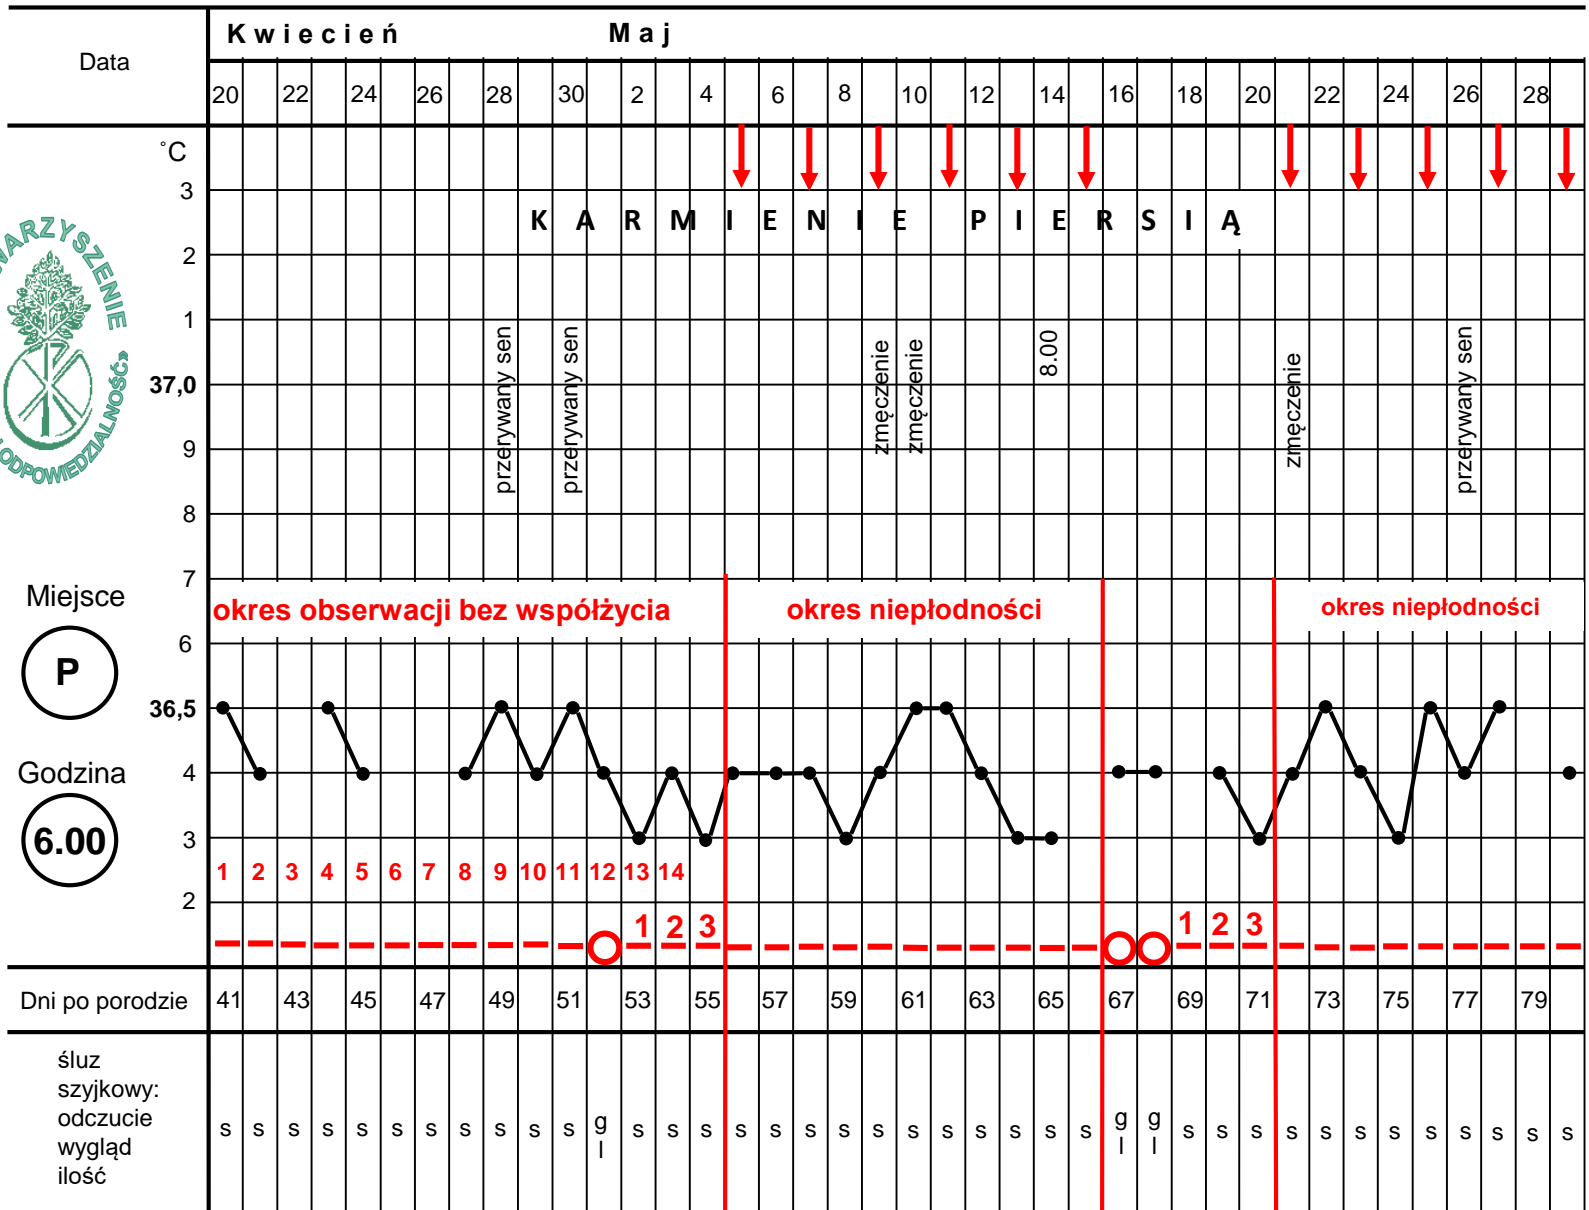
Data

Kwiecień Maj

20 22 24 26 28 30 2 4 6 8 10 12 14 16 18 20 22 24 26 28

˚C
3
2
1
37,0
9
8
7
6
36,5
4
3
2

TOWARZYSZENIE «ODPOWIEDZIALNOŚĆ»

KARMIENIE PIERSIĄ

przerywany sen
przerywany sen
zmęczenie
zmęczenie
8.00
zmęczenie
przerywany sen

Miejsce
P
Godzina
6.00

okres obserwacji bez współżycia
okres niepłodności
okres niepłodności

1 2 3 4 5 6 7 8 9 10 11 12 13 14

1 2 3
1 2 3

Dni po porodzie
41 43 45 47 49 51 53 55 57 59 61 63 65 67 69 71 73 75 77 79

śluz szyjkowy: odczucie wygląd ilość

s s s s s s s s s s s g l s s s s s s s s s s s s s g l g l s s s s s s s s s s s